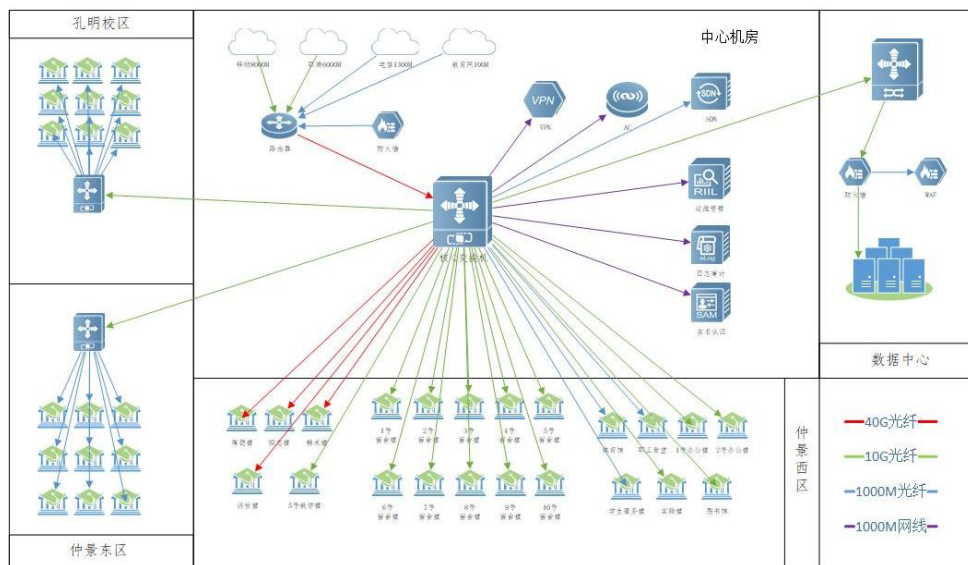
孔明校区

中心机房

移动8000M

联通6000M

电信1300M

教育网100M

路由器

防火墙

VPN

AC

SDN

RIIL

运维管理

eLog

日志审计

SAM

实名认证

核心交换机

防火墙

WAF

数据中心

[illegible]

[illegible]

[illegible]

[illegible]

5号教学楼

1号宿舍楼

2号宿舍楼

3号宿舍楼

4号宿舍楼

5号宿舍楼

6号宿舍楼

7号宿舍楼

8号宿舍楼

9号宿舍楼

10号宿舍楼

体育馆

职工食堂

1号办公楼

2号办公楼

学生服务楼

实验楼

图书馆

仲景西区

40G光纤

10G光纤

1000M光纤

1000M网线

仲景东区